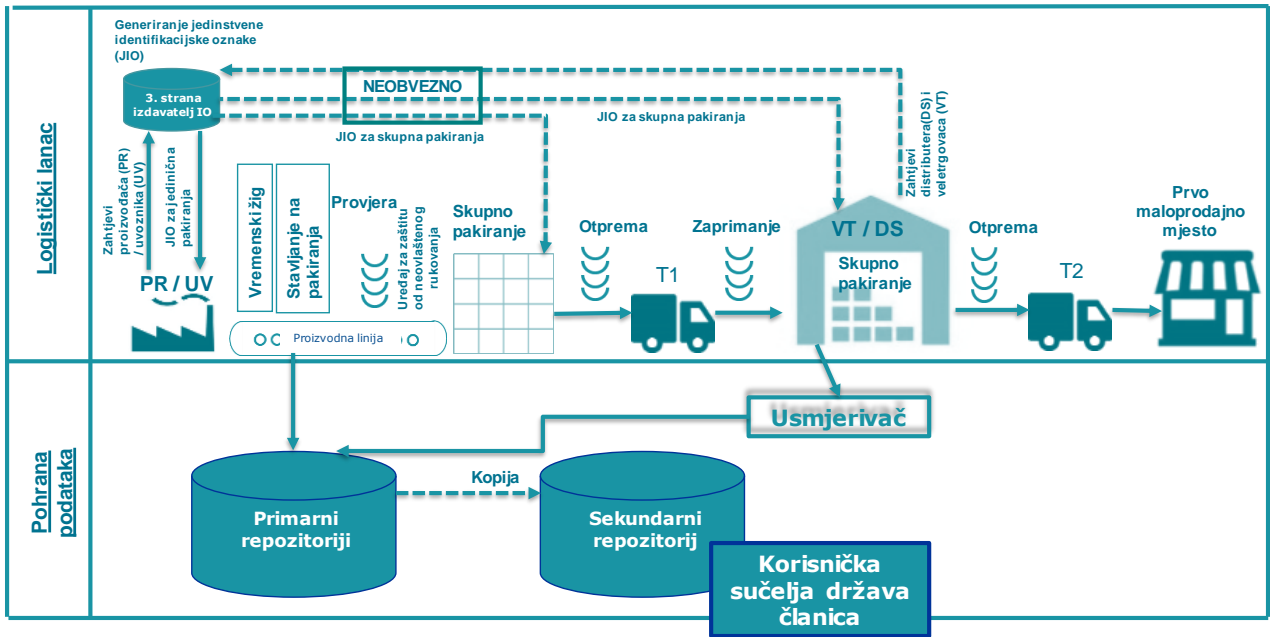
Logistički lanac

Generiranje jedinstvene identifikacijske oznake (JIO)

3. strana izdavatelj IO

NEOBVEZNO

JIO za skupna pakiranja

JIO za skupna pakiranja

Zahtjevi distributera(DS) i veletrgovaca (VT)

Zahtjevi proizvođača (PR) / uvoznika (UV)

JIO za jedinična pakiranja

PR / UV

Vremenski žig

Stavljanje na pakiranja

Provjera

Uređaj za zaštitu od neovlaštenog rukovanja

Proizvodna linija

Skupno pakiranje

Otprema

T1

Zaprimanje

VT / DS

Skupno pakiranje

Otprema

T2

Prvo maloprodajno mjesto

Usmjerivač

Pohrana podataka

Primarni repozitoriji

Kopija

Sekundarni repozitoriji

Korisnička sučelja država članica